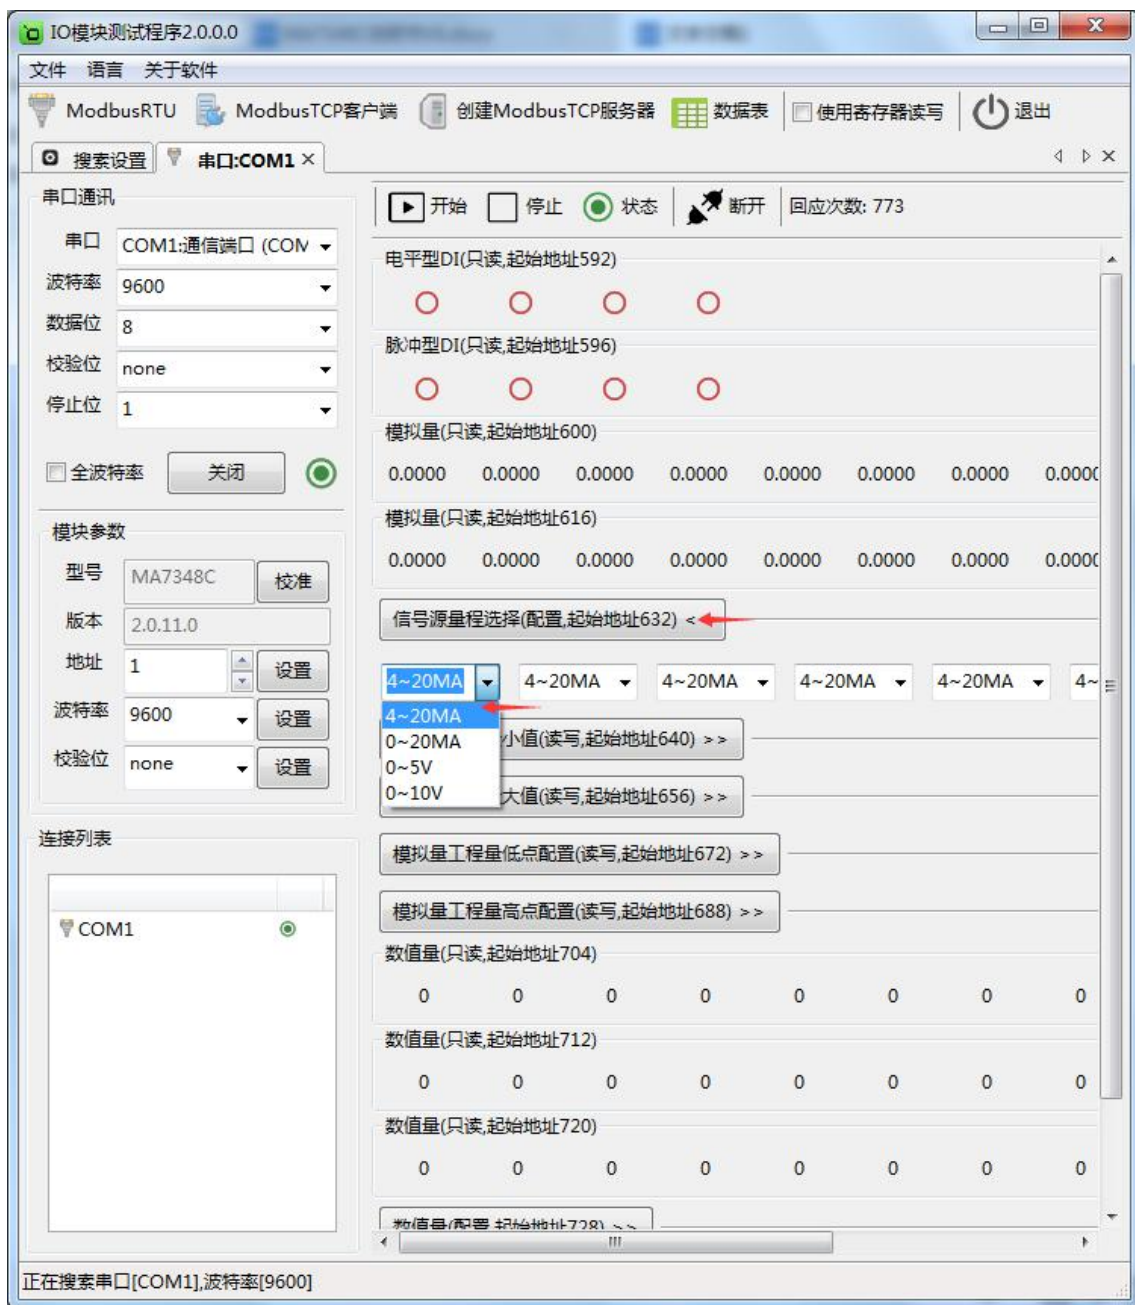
IO模块测试程序2.0.0.0

文件 语言 关于软件

ModbusRTU ModbusTCP客户端 创建ModbusTCP服务器 数据表 使用寄存器读写 退出

搜索设置 串口:COM1 ×

串口通讯
串口 COM1:通信端口 (COM
波特率 9600
数据位 8
校验位 none
停止位 1
全波特率 关闭

模块参数
型号 MA7348C 校准
版本 2.0.11.0
地址 1 设置
波特率 9600 设置
校验位 none 设置

连接列表
COM1

开始 停止 状态 断开 回应次数: 773

电平型DI(只读,起始地址592)

脉冲型DI(只读,起始地址596)

模拟量(只读,起始地址600)
0.0000 0.0000 0.0000 0.0000 0.0000 0.0000 0.0000 0.000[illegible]

模拟量(只读,起始地址616)
0.0000 0.0000 0.0000 0.0000 0.0000 0.0000 0.0000 0.000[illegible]

信号源量程选择(配置,起始地址632) <

4~20MA 4~20MA 4~20MA 4~20MA 4~20MA 4~
4~20MA
0~20MA
0~5V
0~10V

小值(读写,起始地址640) > >
大值(读写,起始地址656) > >
模拟量工程量低点配置(读写,起始地址672) > >
模拟量工程量高点配置(读写,起始地址688) > >

数值量(只读,起始地址704)
0 0 0 0 0 0 0 0

数值量(只读,起始地址712)
0 0 0 0 0 0 0 0

数值量(只读,起始地址720)
0 0 0 0 0 0 0 0

数值量(配置,起始地址728) > >

正在搜索串口[COM1],波特率[9600]